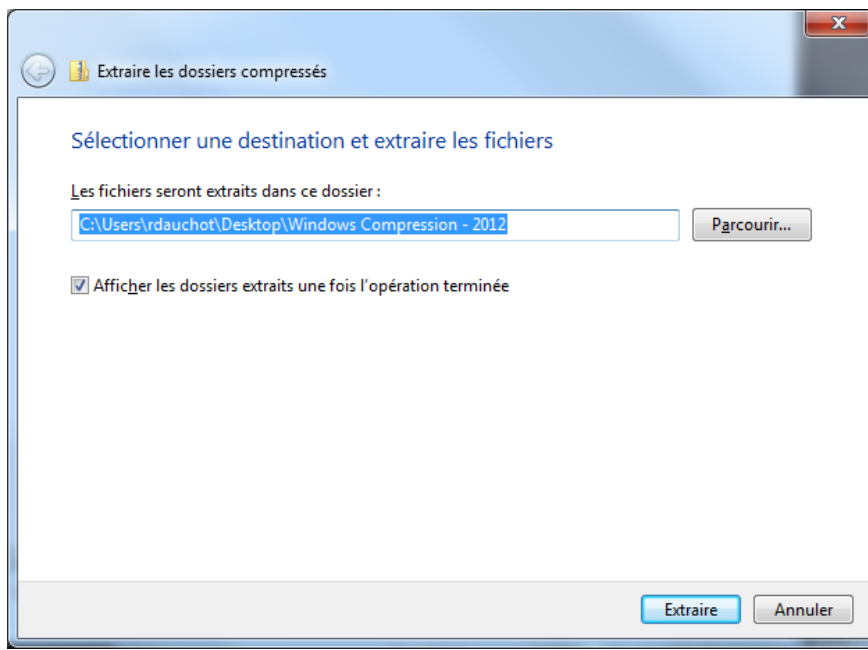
Extraire les dossiers compressés

Sélectionner une destination et extraire les fichiers

Les fichiers seront extraits dans ce dossier :

C:\Users\rdauchot\Desktop\Windows Compression - 2012

Parcourir...

Afficher les dossiers extraits une fois l'opération terminée

Extraire

Annuler